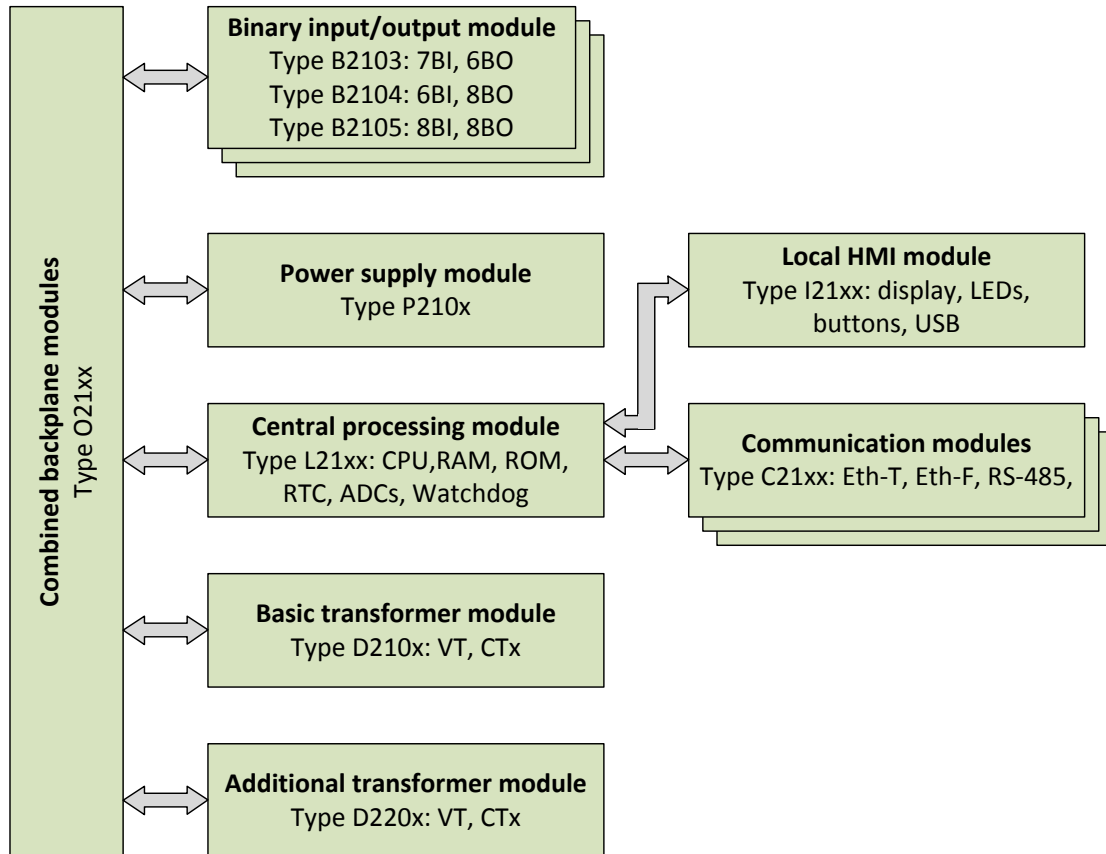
Combined backplane modules
Type O21xx

Binary input/output module
Type B2103: 7BI, 6BO
Type B2104: 6BI, 8BO
Type B2105: 8BI, 8BO

Power supply module
Type P210x

Local HMI module
Type I21xx: display, LEDs, buttons, USB

Central processing module
Type L21xx: CPU,RAM, ROM, RTC, ADCs, Watchdog

Communication modules
Type C21xx: Eth-T, Eth-F, RS-485,

Basic transformer module
Type D210x: VT, CTx

Additional transformer module
Type D220x: VT, CTx